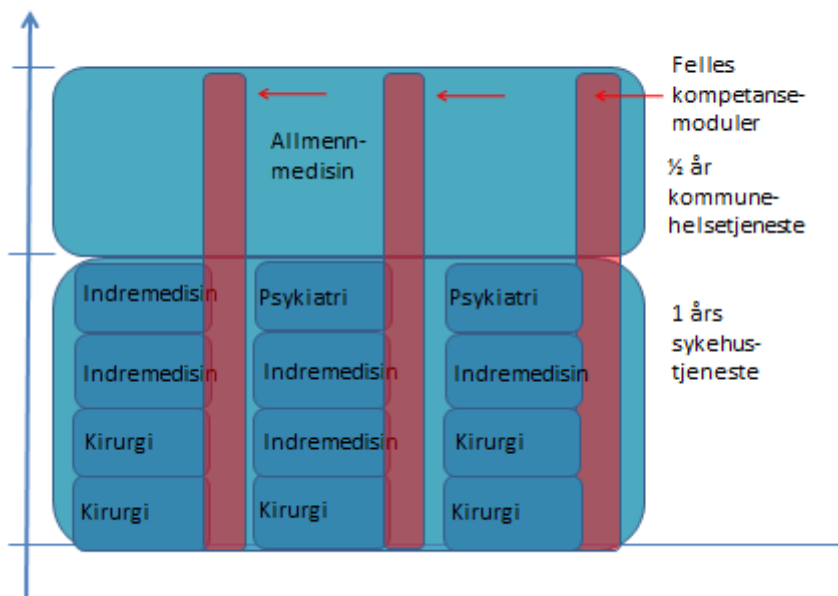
Felles kompetansemoduler

Allmennmedisin

½ år kommunehelsetjeneste

Indremedisin
Indremedisin
Kirurgi
Kirurgi

Psykiatri
Indremedisin
Indremedisin
Kirurgi

Psykiatri
Indremedisin
Kirurgi
Kirurgi

1 års sykehustjeneste